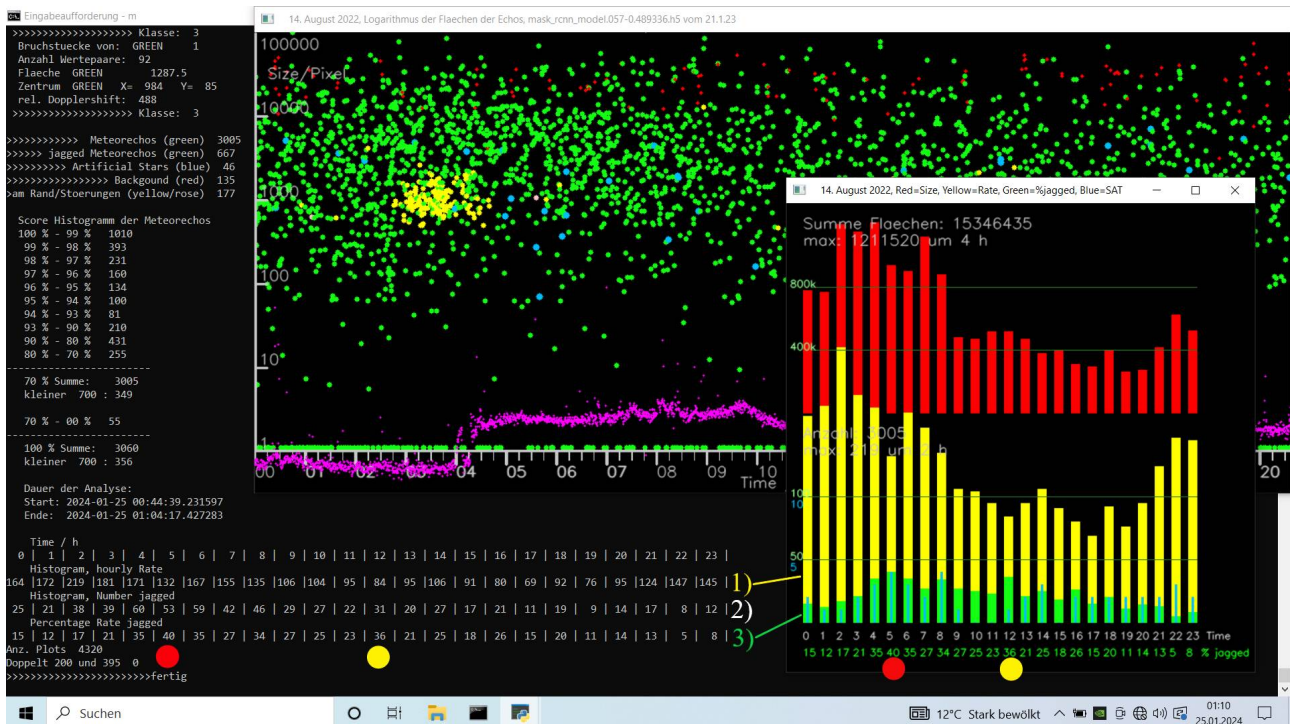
Eingabeaufforderung - m
>>>>>>>>>>>>>>>>>>>> Klasse: 3
Bruchstuecke von: GREEN 1
Anzahl Wertepaare: 92
Flaeche GREEN 1287.5
Zentrum GREEN X= 984 Y= 85
rel. Dopplershift: 488
>>>>>>>>>>>>>>>>>>>> Klasse: 3

>>>>>>>>>>>> Meteorechos (green) 3005
>>>>>> jagged Meteorechos (green) 667
>>>>>>>>>> Artificial Stars (blue) 46
>>>>>>>>>>>> Backgound (red) 135
am Rand/Stoerungen (yellow/rose) 177

Score Histogramm der Meteorechos
100 % - 99 % 1010
99 % - 98 % 393
98 % - 97 % 231
97 % - 96 % 160
96 % - 95 % 134
95 % - 94 % 100
94 % - 93 % 81
93 % - 90 % 210
90 % - 80 % 431
80 % - 70 % 255

70 % Summe: 3005
kleiner 700 : 349

70 % - 00 % 55

100 % Summe: 3060
kleiner 700 : 356

Dauer der Analyse:
Start: 2024-01-25 00:44:39.231597
Ende: 2024-01-25 01:04:17.427283

Time / h
0 | 1 | 2 | 3 | 4 | 5 | 6 | 7 | 8 | 9 | 10 | 11 | 12 | 13 | 14 | 15 | 16 | 17 | 18 | 19 | 20 | 21 | 22 | 23 |
Histogram, hourly Rate
164 |172 |219 |181 |171 |132 |167 |155 |135 |106 |104 | 95 | 84 | 95 |106 | 91 | 80 | 69 | 92 | 76 | 95 |124 |147 |145 | 1)
Histogram, Number jagged
25 | 21 | 38 | 39 | 60 | 53 | 59 | 42 | 46 | 29 | 27 | 22 | 31 | 20 | 27 | 17 | 21 | 11 | 19 | 9 | 14 | 17 | 8 | 12 | 2)
Percentage Rate jagged
15 | 12 | 17 | 21 | 35 | 40 | 35 | 27 | 34 | 27 | 25 | 23 | 36 | 21 | 25 | 18 | 26 | 15 | 20 | 11 | 14 | 13 | 5 | 8 | 3)
Anz. Plots 4320
Doppelt 200 und 395 0
>>>>>>>>>>>>>>>>>>>>>>>fertig

14. August 2022, Logarithmus der Flaechen der Echos, mask_rcnn_model.057-0.489336.h5 vom 21.1.23
100000
Size/Pixel
10000
1000
100
10
1
00 01 02 03 04 05 06 07 08 09 10 20
Time

14. August 2022, Red=Size, Yellow=Rate, Green=%jagged, Blue=SAT
Summe Flaechen: 15346435
max: 1211520 um 4 h
800k
400k
Anzahl 3005
max: 219 um 2 h
100
10
50
5
0 1 2 3 4 5 6 7 8 9 10 11 12 13 14 15 16 17 18 19 20 21 22 23 Time
15 12 17 21 35 40 35 27 34 27 25 23 36 21 25 18 26 15 20 11 14 13 5 8 % jagged

Suchen
12°C Stark bewölkt
01:10
25.01.2024